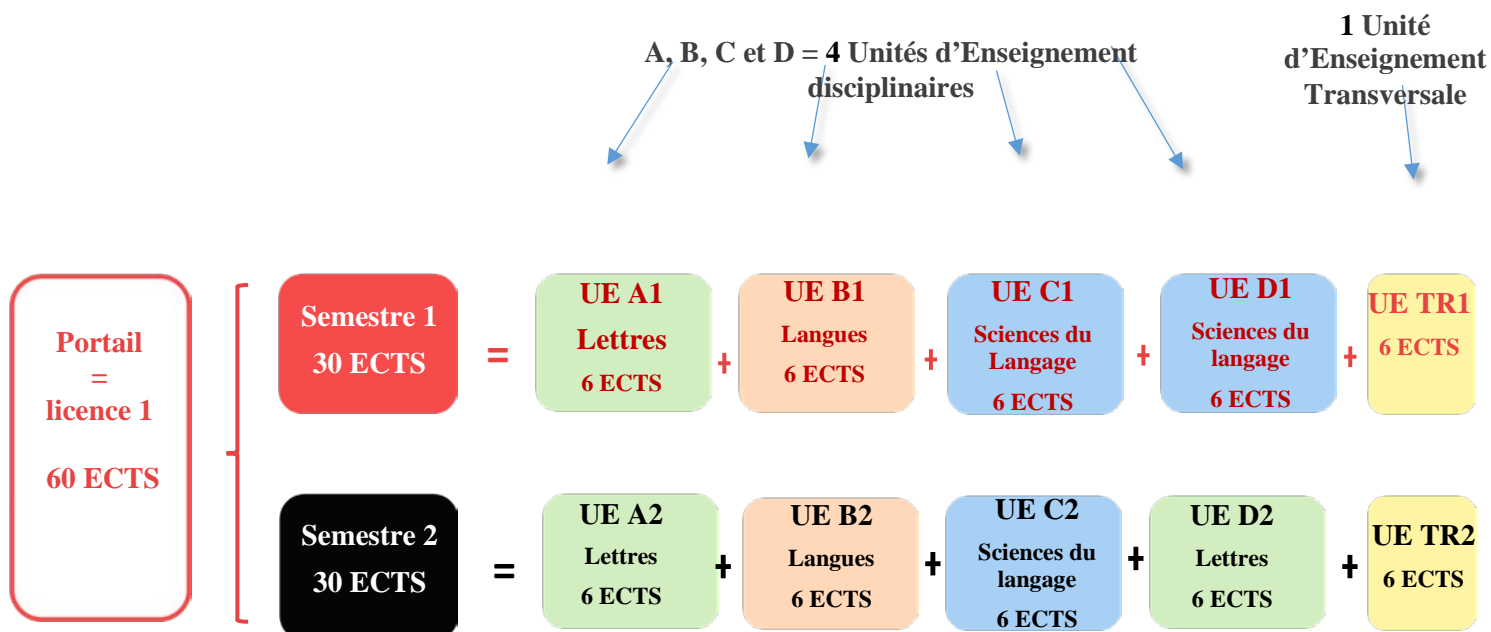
A, B, C et D = 4 Unités d'Enseignement disciplinaires

1 Unité d'Enseignement Transversale

Portail = licence 1

60 ECTS

Semestre 1 30 ECTS = UE A1 Lettres 6 ECTS + UE B1 Langues 6 ECTS + UE C1 Sciences du Langage 6 ECTS + UE D1 Sciences du langage 6 ECTS + UE TR1 6 ECTS

Semestre 2 30 ECTS = UE A2 Lettres 6 ECTS + UE B2 Langues 6 ECTS + UE C2 Sciences du langage 6 ECTS + UE D2 Lettres 6 ECTS + UE TR2 6 ECTS